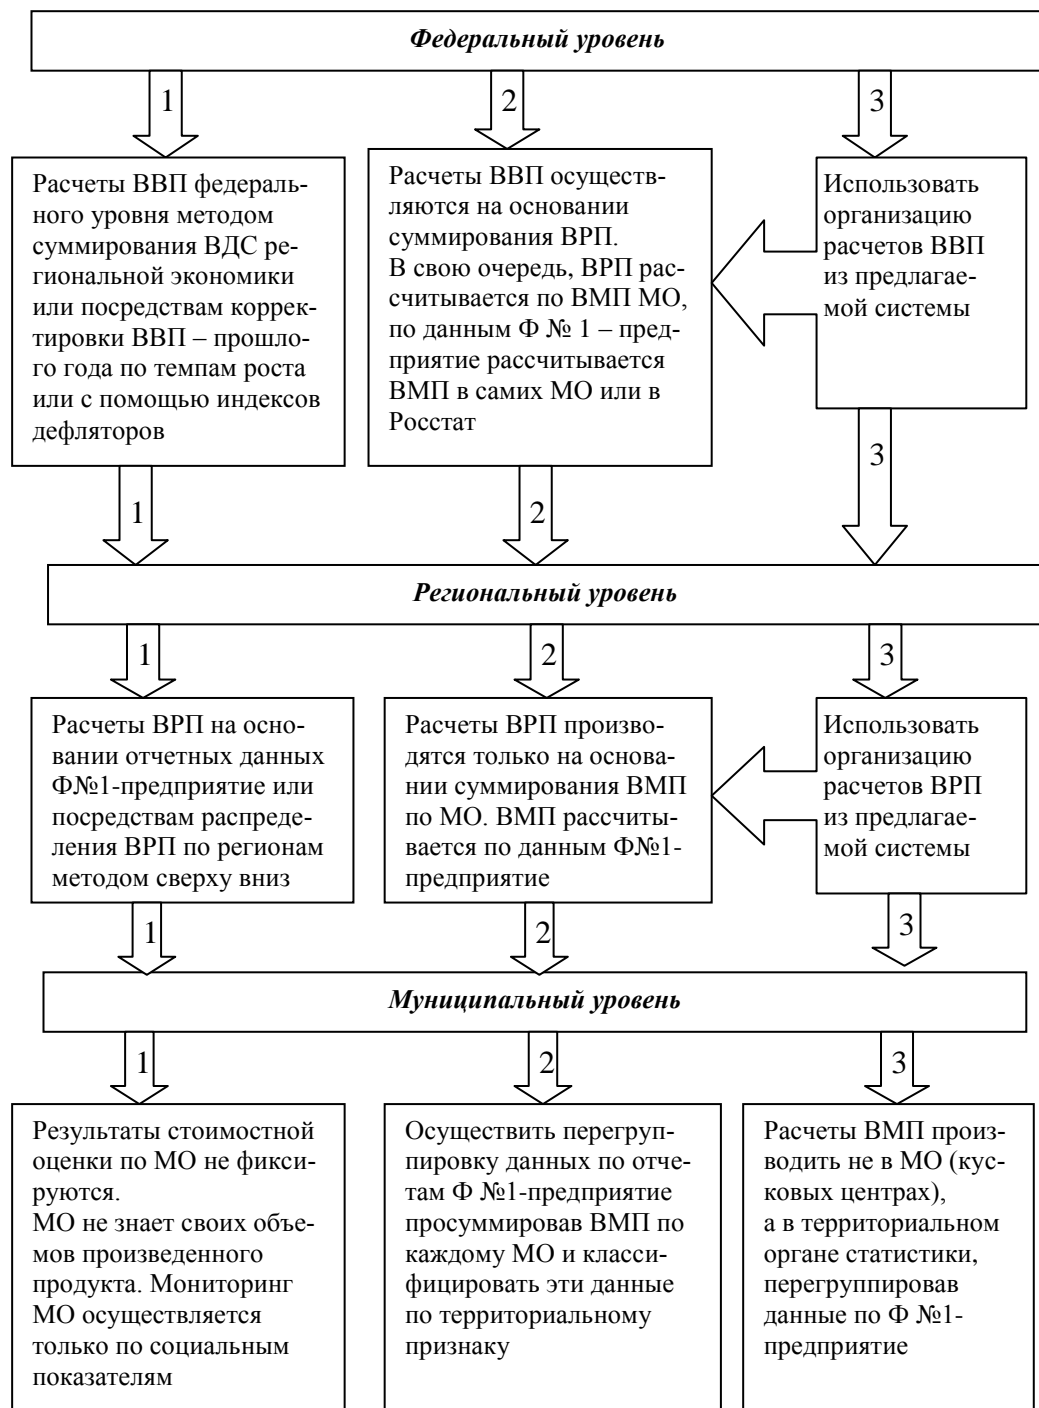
Федеральный уровень

1

2

3

Расчеты ВВП федерального уровня методом суммирования ВДС региональной экономики или посредствам корректировки ВВП – прошлого года по темпам роста или с помощью индексов дефляторов

Расчеты ВВП осуществляются на основании суммирования ВРП. В свою очередь, ВРП рассчитывается по ВМП МО, по данным Ф № 1 – предприятие рассчитывается ВМП в самих МО или в Росстат

Использовать организацию расчетов ВВП из предлагаемой системы

1

2

3

Региональный уровень

1

2

3

Расчеты ВРП на основании отчетных данных Ф№1-предприятие или посредствам распределения ВРП по регионам методом сверху вниз

Расчеты ВРП производятся только на основании суммирования ВМП по МО. ВМП рассчитывается по данным Ф№1-предприятие

Использовать организацию расчетов ВРП из предлагаемой системы

1

2

3

Муниципальный уровень

1

2

3

Результаты стоимостной оценки по МО не фиксируются. МО не знает своих объемов произведенного продукта. Мониторинг МО осуществляется только по социальным показателям

Осуществить перегруппировку данных по отчетам Ф №1-предприятие просуммировав ВМП по каждому МО и классифицировать эти данные по территориальному признаку

Расчеты ВМП производить не в МО (кусковых центрах), а в территориальном органе статистики, перегруппировав данные по Ф №1-предприятие